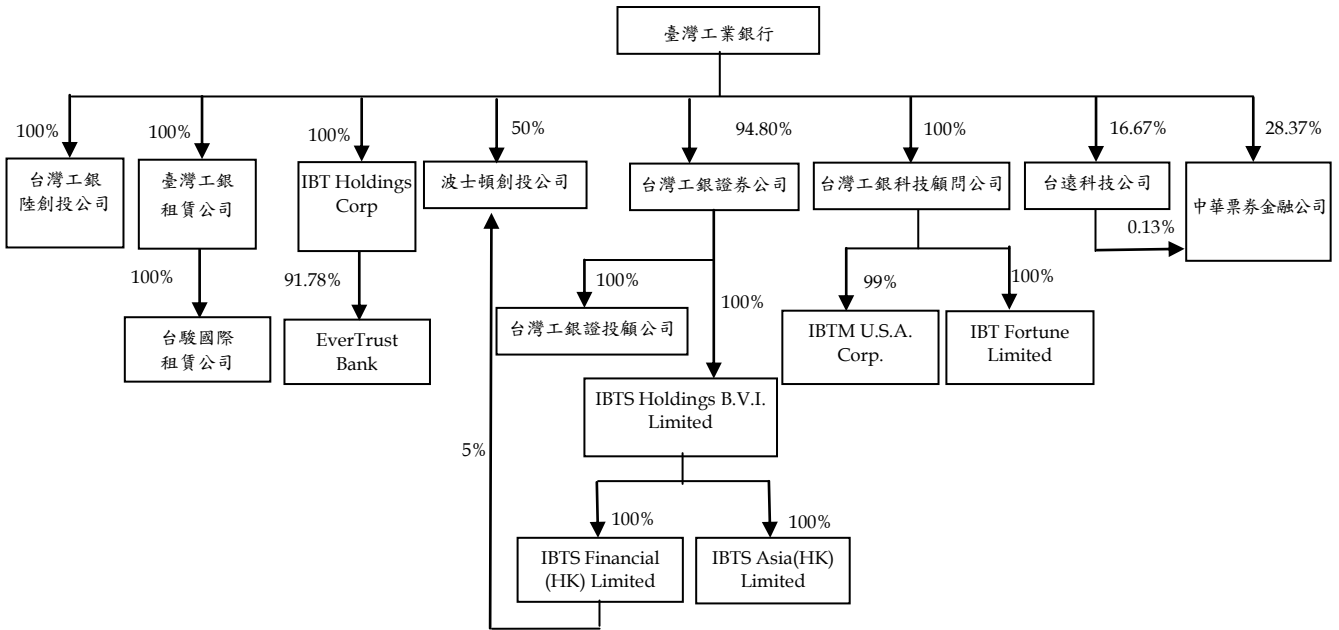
臺灣工業銀行

100%
台灣工銀陸創投公司

100%
臺灣工銀租賃公司

100%
台駿國際租賃公司

100%
IBT Holdings Corp

91.78%
EverTrust Bank

50%
波士頓創投公司

5%

94.80%
台灣工銀證券公司

100%
台灣工銀證投顧公司

100%
IBTS Holdings B.V.I. Limited

100%
IBTS Financial (HK) Limited

100%
IBTS Asia(HK) Limited

100%
台灣工銀科技顧問公司

99%
IBTM U.S.A. Corp.

100%
IBT Fortune Limited

16.67%
台遠科技公司

0.13%

28.37%
中華票券金融公司